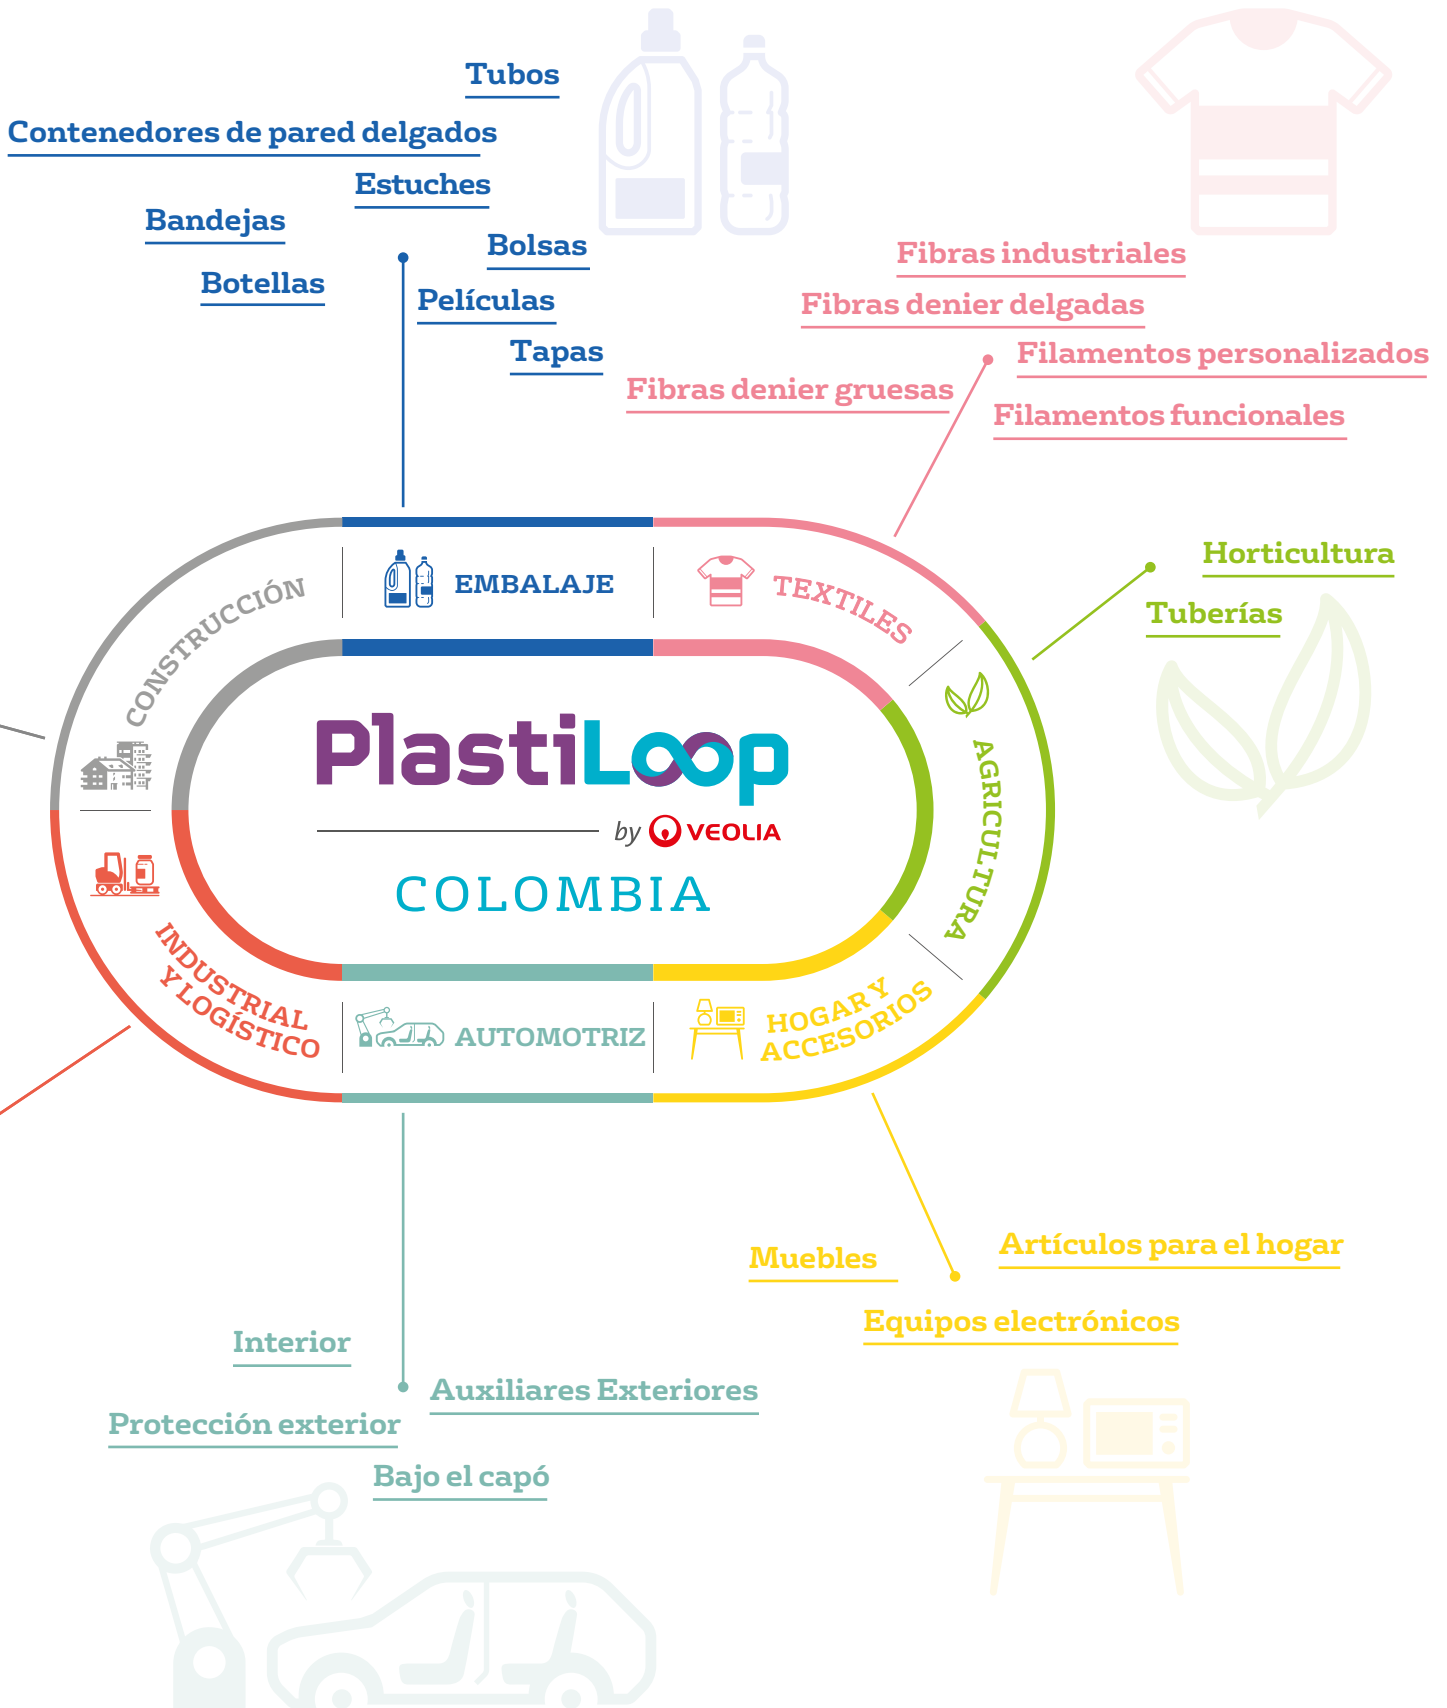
Tubos
Contenedores de pared delgados
Estuches
Bandejas
Bolsas
Botellas
Películas
Tapas

Fibras industriales
Fibras denier delgadas
Filamentos personalizados
Fibras denier gruesas
Filamentos funcionales

Horticultura
Tuberías

CONSTRUCCIÓN
EMBALAJE
TEXTILES
AGRICULTURA
HOGAR Y ACCESORIOS
AUTOMOTRIZ
INDUSTRIAL Y LOGÍSTICO

PlastiLoop
by VEOLIA
COLOMBIA

Muebles
Artículos para el hogar
Equipos electrónicos

Interior
Auxiliares Exteriores
Protección exterior
Bajo el capó